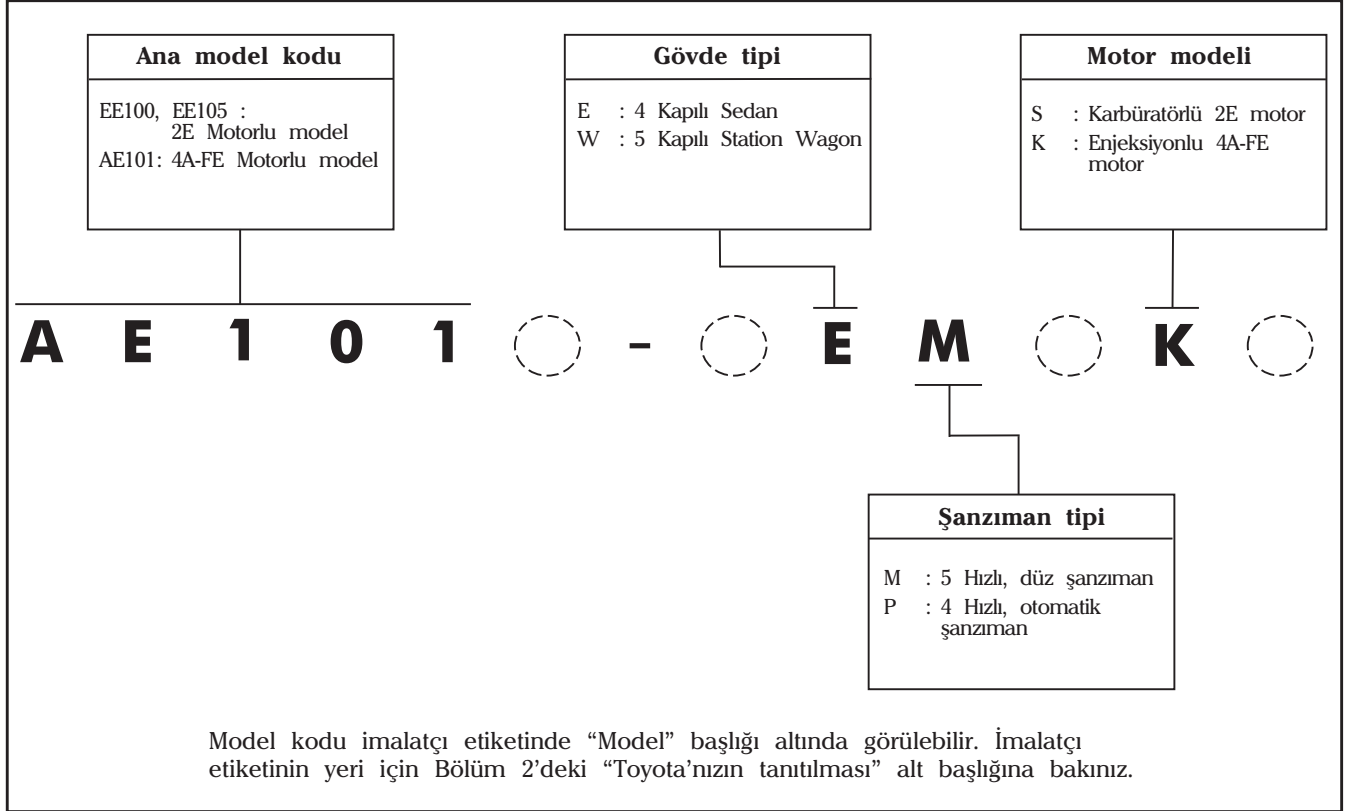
Ana model kodu

EE100, EE105 :
2E Motorlu model
AE101: 4A-FE Motorlu model

Gövde tipi

E : 4 Kapılı Sedan
W : 5 Kapılı Station Wagon

Motor modeli

S : Karbüratörlü 2E motor
K : Enjeksiyonlu 4A-FE motor

A E 1 0 1 - E M K

Şanzıman tipi

M : 5 Hızlı, düz şanzıman
P : 4 Hızlı, otomatik şanzıman

Model kodu imalatçı etiketinde "Model" başlığı altında görülebilir. İmalatçı etiketinin yeri için Bölüm 2'deki "Toyota'nızın tanıtılması" alt başlığına bakınız.